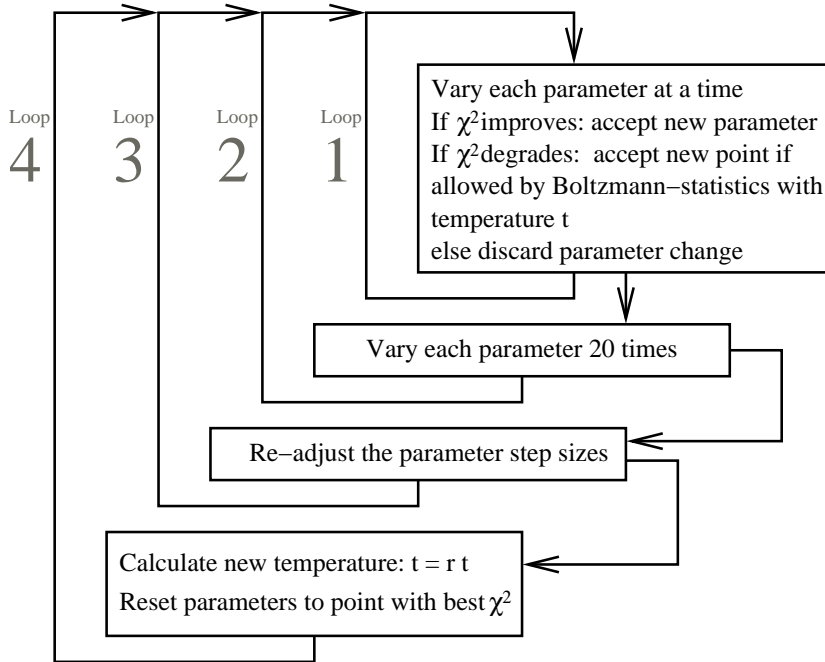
Loop 4

Loop 3

Loop 2

Loop 1

Vary each parameter at a time
If $\chi^2$improves: accept new parameter
If $\chi^2$degrades: accept new point if allowed by Boltzmann−statistics with temperature t
else discard parameter change

Vary each parameter 20 times

Re−adjust the parameter step sizes

Calculate new temperature: t = r t
Reset parameters to point with best $\chi^2$